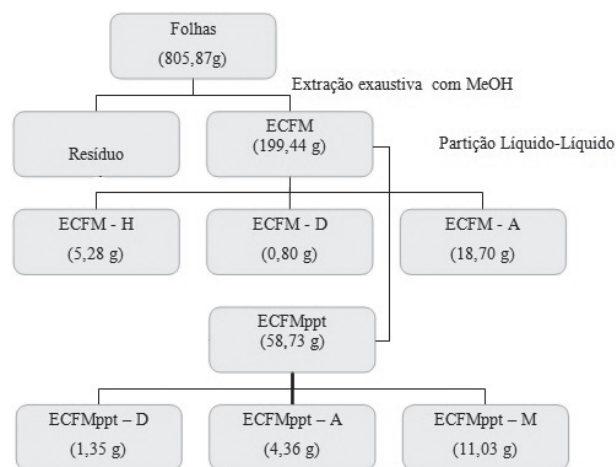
Folhas
(805,87g)

Extração exaustiva com MeOH

Resíduo

ECFM
(199,44 g)

Partição Líquido-Líquido

ECFM - H
(5,28 g)

ECFM - D
(0,80 g)

ECFM - A
(18,70 g)

ECFMppt
(58,73 g)

ECFMppt – D
(1,35 g)

ECFMppt – A
(4,36 g)

ECFMppt – M
(11,03 g)